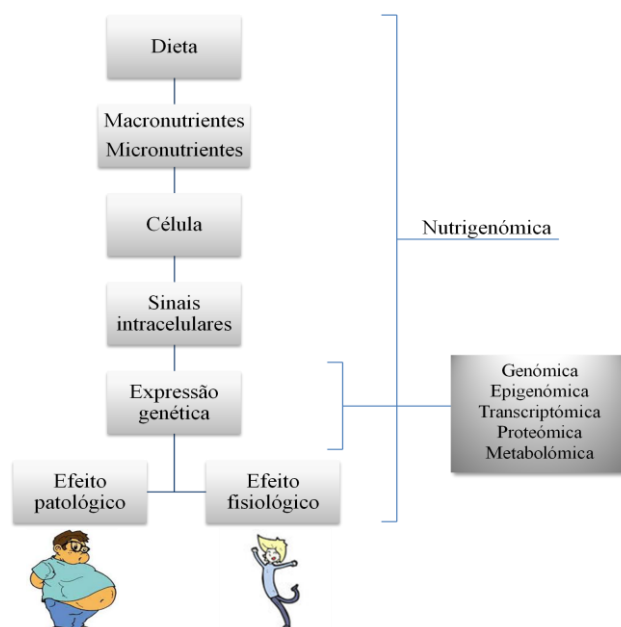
Dieta

Macronutrientes
Micronutrientes

Célula

Sinais intracelulares

Expressão genética

Efeito patológico

Efeito fisiológico

Nutrigenómica

Genómica
Epigenómica
Transcriptómica
Proteómica
Metabolómica